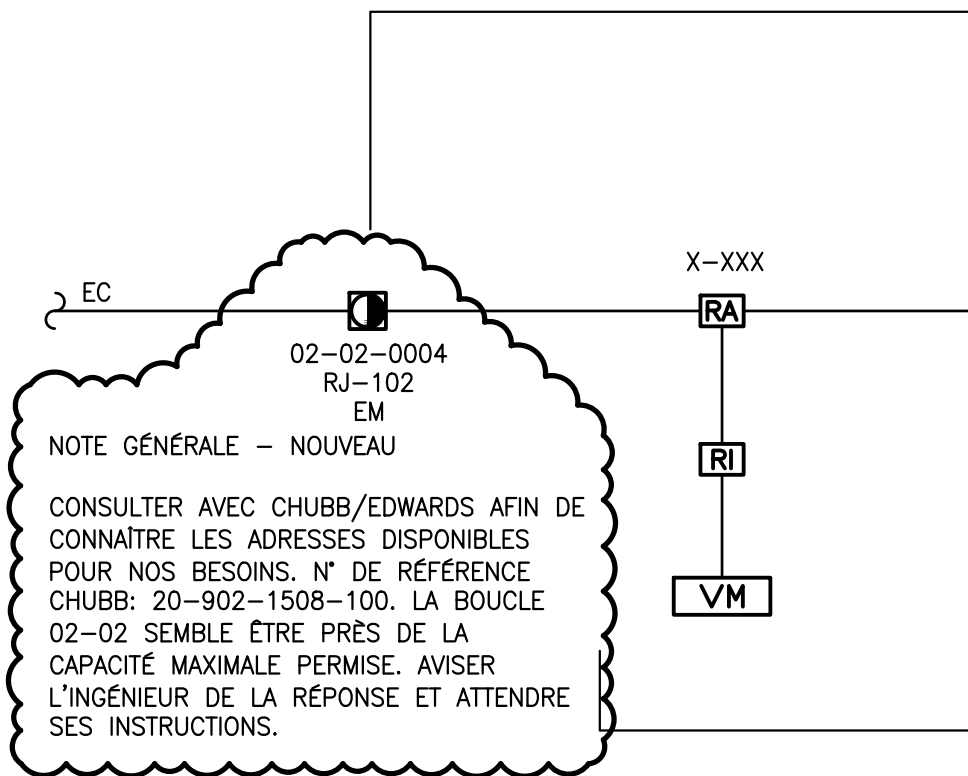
EC

02–02–0004
RJ–102
EM

X–XXX

RA

RI

VM

NOTE GÉNÉRALE – NOUVEAU

CONSULTER AVEC CHUBB/EDWARDS AFIN DE CONNAÎTRE LES ADRESSES DISPONIBLES POUR NOS BESOINS. N° DE RÉFÉRENCE CHUBB: 20–902–1508–100. LA BOUCLE 02–02 SEMBLE ÊTRE PRÈS DE LA CAPACITÉ MAXIMALE PERMISE. AVISER L'INGÉNIEUR DE LA RÉPONSE ET ATTENDRE SES INSTRUCTIONS.